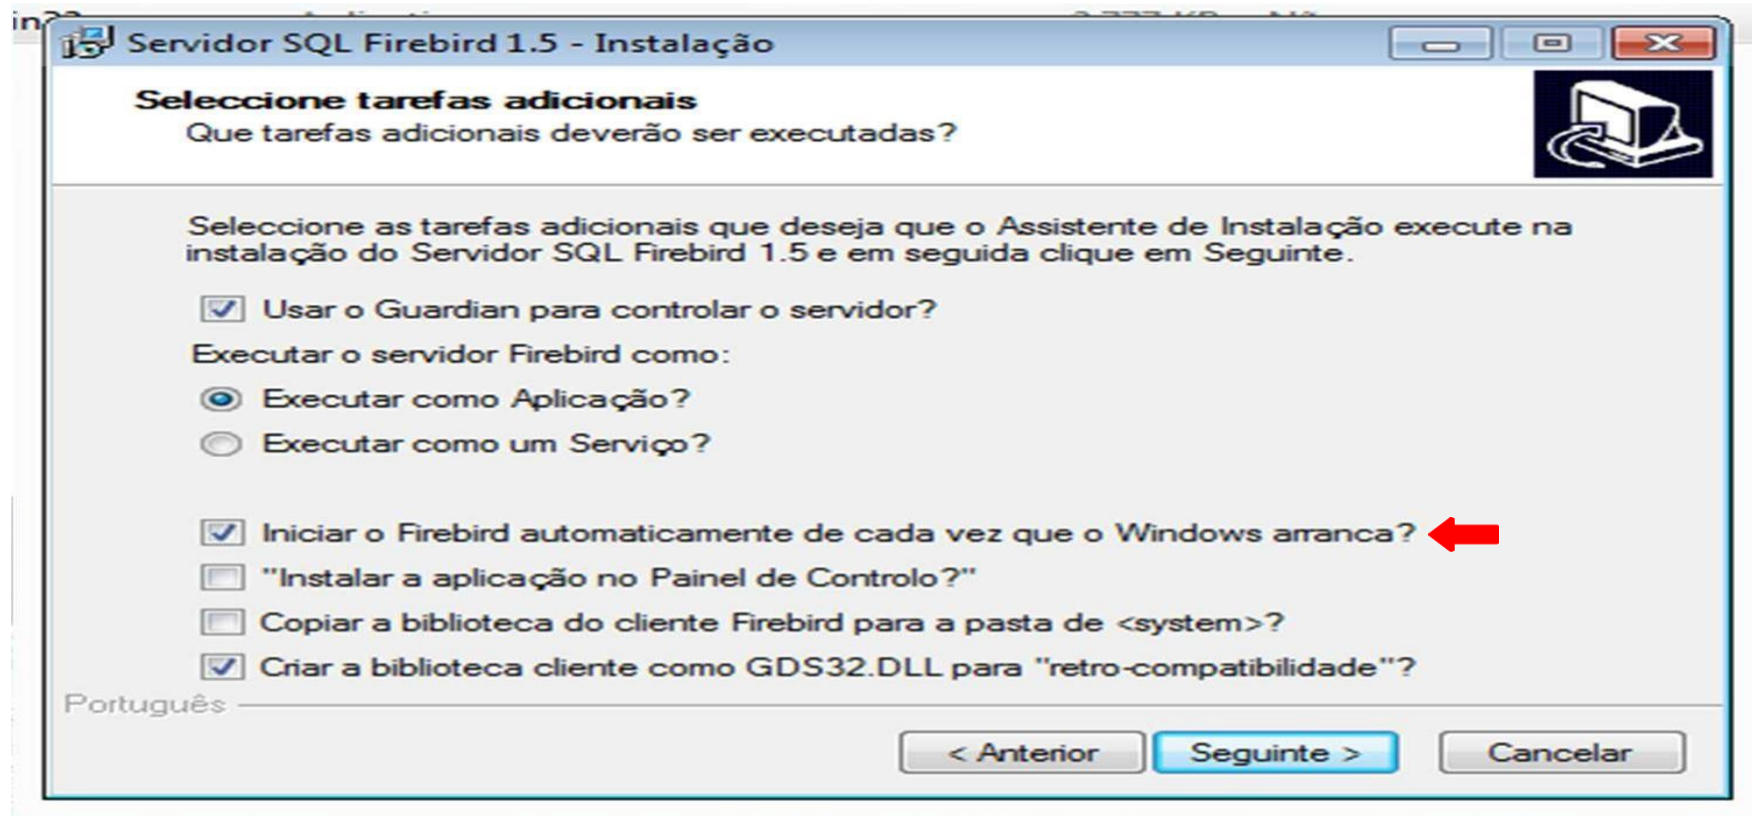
Servidor SQL Firebird 1.5 - Instalação

Seleccione tarefas adicionais
Que tarefas adicionais deverão ser executadas?

Seleccione as tarefas adicionais que deseja que o Assistente de Instalação execute na instalação do Servidor SQL Firebird 1.5 e em seguida clique em Seguinte.

Usar o Guardian para controlar o servidor?

Executar o servidor Firebird como:

Executar como Aplicação?

Executar como um Serviço?

Iniciar o Firebird automaticamente de cada vez que o Windows arranca?

"Instalar a aplicação no Painel de Controlo?"

Copiar a biblioteca do cliente Firebird para a pasta de <system>?

Criar a biblioteca cliente como GDS32.DLL para "retro-compatibilidade"?

Português

< Anterior | Seguinte > | Cancelar